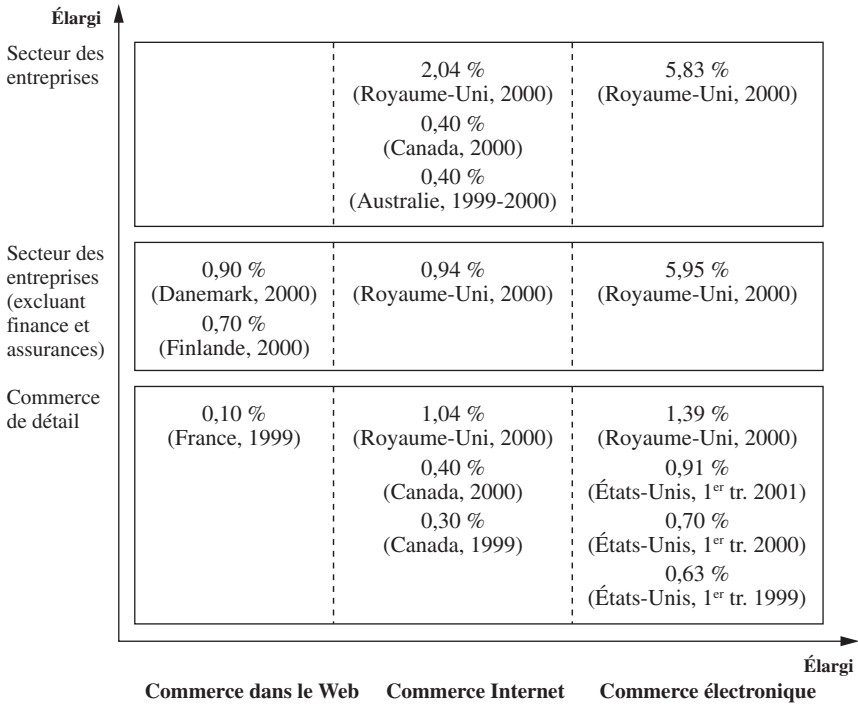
Élargi

| | | | |
|---|---|---|---|
| Secteur des entreprises | | 2,04 % (Royaume-Uni, 2000) 0,40 % (Canada, 2000) 0,40 % (Australie, 1999-2000) | 5,83 % (Royaume-Uni, 2000) |
| Secteur des entreprises (excluant finance et assurances) | 0,90 % (Danemark, 2000) 0,70 % (Finlande, 2000) | 0,94 % (Royaume-Uni, 2000) | 5,95 % (Royaume-Uni, 2000) |
| Commerce de détail | 0,10 % (France, 1999) | 1,04 % (Royaume-Uni, 2000) 0,40 % (Canada, 2000) 0,30 % (Canada, 1999) | 1,39 % (Royaume-Uni, 2000) 0,91 % (États-Unis, 1$^{er}$ tr. 2001) 0,70 % (États-Unis, 1$^{er}$ tr. 2000) 0,63 % (États-Unis, 1$^{er}$ tr. 1999) |

Élargi

Commerce dans le Web Commerce Internet Commerce électronique